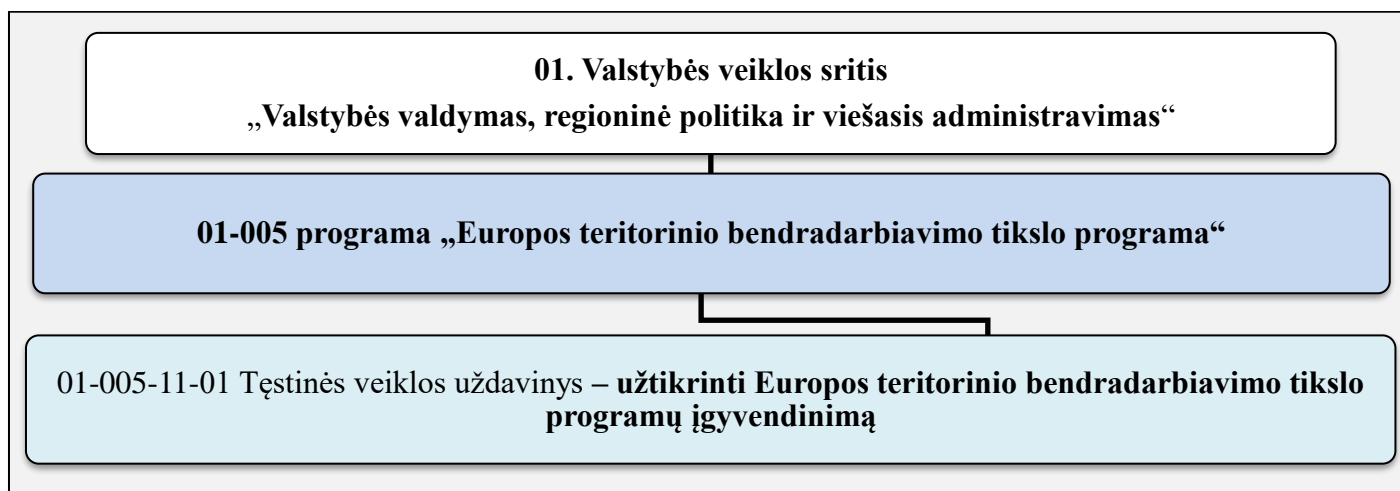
01. Valstybės veiklos sritis
„Valstybės valdymas, regioninė politika ir viešasis administravimas“

01-005 programa „Europos teritorinio bendradarbiavimo tikslo programa“

01-005-11-01 Tęstinės veiklos uždavinys – užtikrinti Europos teritorinio bendradarbiavimo tikslo programų įgyvendinimą